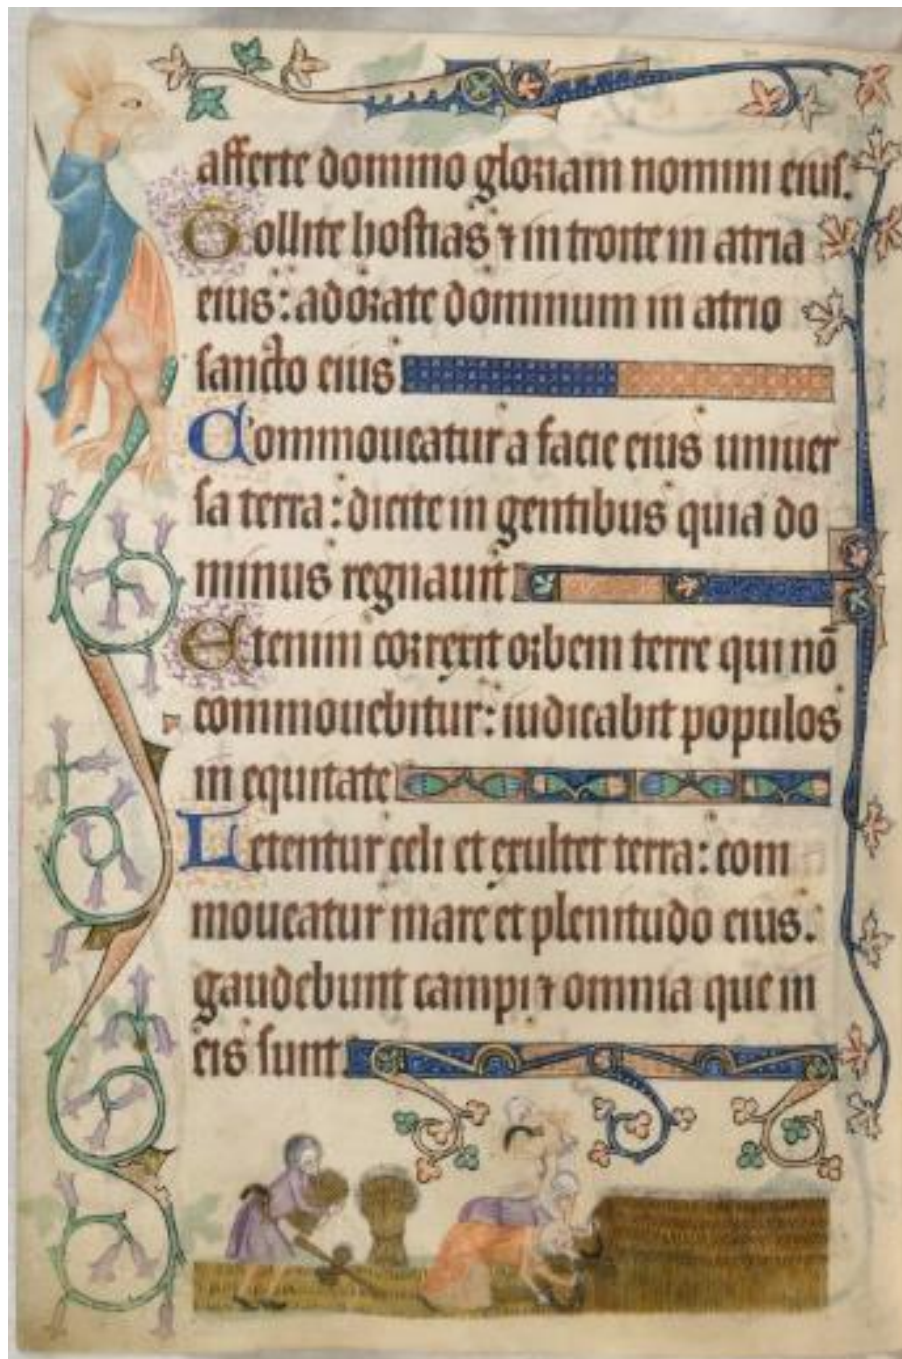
afferte domino gloriam nomini eius. Tollite hostias ⁊ in troite in atria eius: adorate dominum in atrio sancto eius

Commoueatur a facie eius uniuersa terra: dicite in gentibus quia dominus regnauit

Etenim correxit orbem terre qui nō commouebitur: iudicabit populos in equitate

Letentur celi et exultet terra: commoueatur mare et plenitudo eius: gaudebunt campi ⁊ omnia que in eis sunt